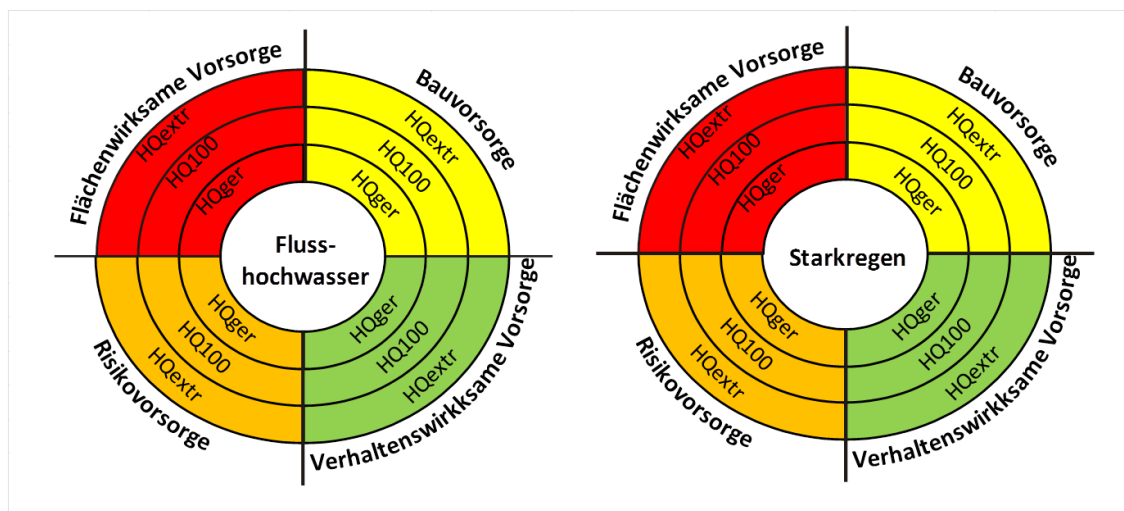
Flächenwirksame Vorsorge
HQextr
HQ100
HQger
Bauvorsorge
HQextr
HQ100
HQger
Flusshochwasser
Risikovorsorge
HQger
HQ100
HQextr
HQger
HQ100
HQextr
Verhaltenswirkksame Vorsorge

Flächenwirksame Vorsorge
HQextr
HQ100
HQger
Bauvorsorge
HQextr
HQ100
HQger
Starkregen
Risikovorsorge
HQger
HQ100
HQextr
HQger
HQ100
HQextr
Verhaltenswirkksame Vorsorge